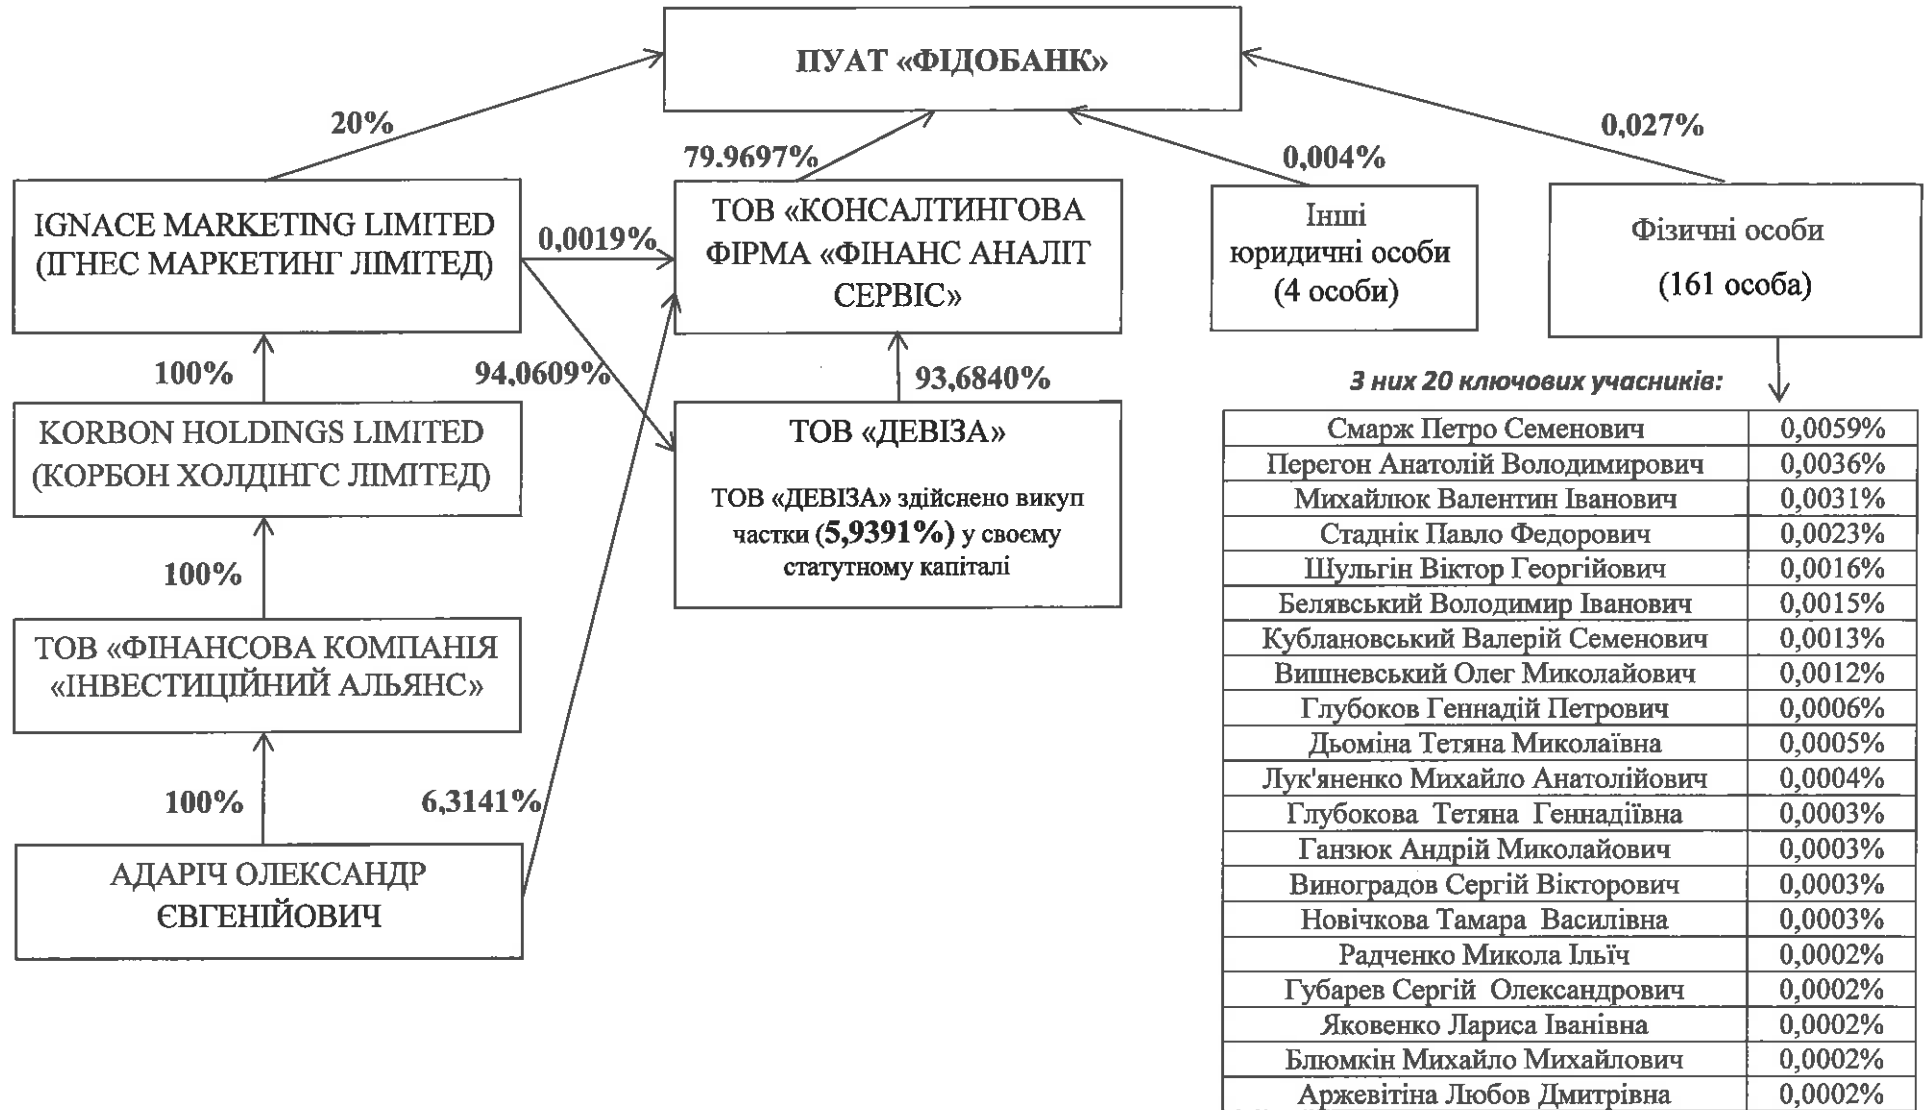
ПУАТ «ФІДОБАНК»

20%

79.9697%

0,004%

0,027%

IGNACE MARKETING LIMITED (ІГНЕС МАРКЕТИНГ ЛІМІТЕД)

0,0019%

ТОВ «КОНСАЛТИНГОВА ФІРМА «ФІНАНС АНАЛІТ СЕРВІС»

Інші юридичні особи (4 особи)

Фізичні особи (161 особа)

100%

94,0609%

93,6840%

З них 20 ключових учасників:

KORBON HOLDINGS LIMITED (КОРБОН ХОЛДІНГС ЛІМІТЕД)

ТОВ «ДЕВІЗА»

ТОВ «ДЕВІЗА» здійснено викуп частки (5,9391%) у своєму статутному капіталі

100%

ТОВ «ФІНАНСОВА КОМПАНІЯ «ІНВЕСТИЦІЙНИЙ АЛЬЯНС»

100%

6,3141%

АДАРІЧ ОЛЕКСАНДР ЄВГЕНІЙОВИЧ

| Смарж Петро Семенович | 0,0059% |
|---|---|
| Перегон Анатолій Володимирович | 0,0036% |
| Михайлюк Валентин Іванович | 0,0031% |
| Стаднік Павло Федорович | 0,0023% |
| Шульгін Віктор Георгійович | 0,0016% |
| Белявський Володимир Іванович | 0,0015% |
| Кублановський Валерій Семенович | 0,0013% |
| Вишневський Олег Миколайович | 0,0012% |
| Глубоков Геннадій Петрович | 0,0006% |
| Дьоміна Тетяна Миколаївна | 0,0005% |
| Лук'яненко Михайло Анатолійович | 0,0004% |
| Глубокова Тетяна Геннадіївна | 0,0003% |
| Ганзюк Андрій Миколайович | 0,0003% |
| Виноградов Сергій Вікторович | 0,0003% |
| Новічкова Тамара Василівна | 0,0003% |
| Радченко Микола Ільїч | 0,0002% |
| Губарев Сергій Олександрович | 0,0002% |
| Яковенко Лариса Іванівна | 0,0002% |
| Блюмкін Михайло Михайлович | 0,0002% |
| Аржевітіна Любов Дмитрівна | 0,0002% |